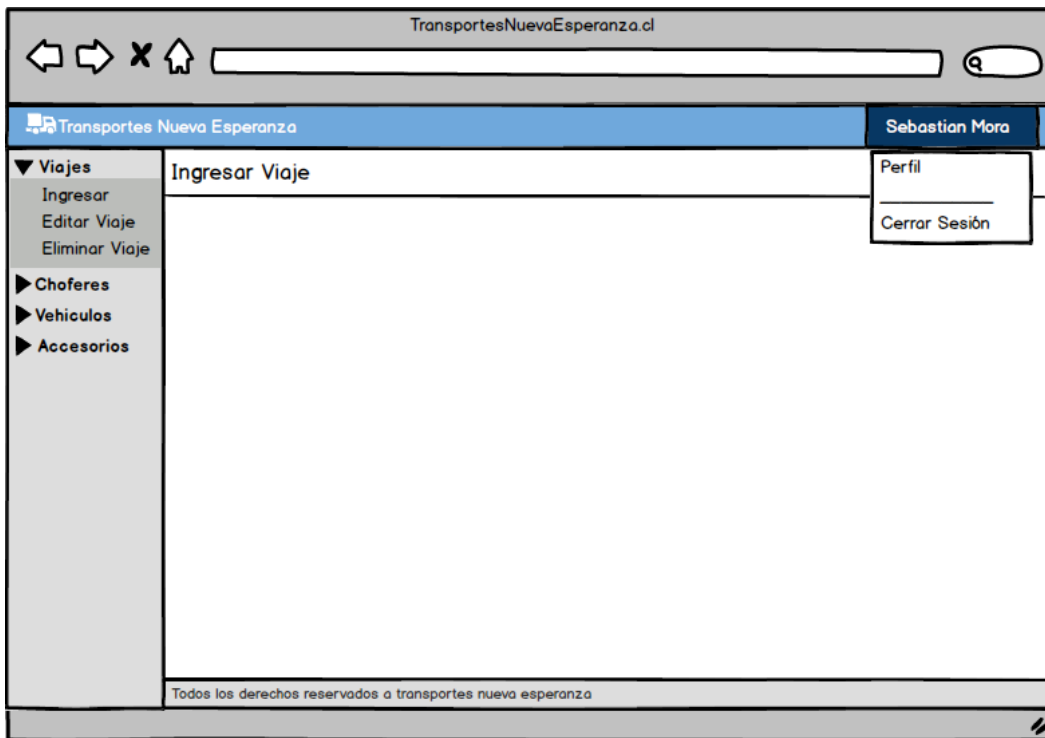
TransportesNuevaEsperanza.cl

Transportes Nueva Esperanza

Sebastian Mora

Perfil

Cerrar Sesión

Viajes
Ingresar
Editar Viaje
Eliminar Viaje
Choferes
Vehiculos
Accesorios

Ingresar Viaje

Todos los derechos reservados a transportes nueva esperanza